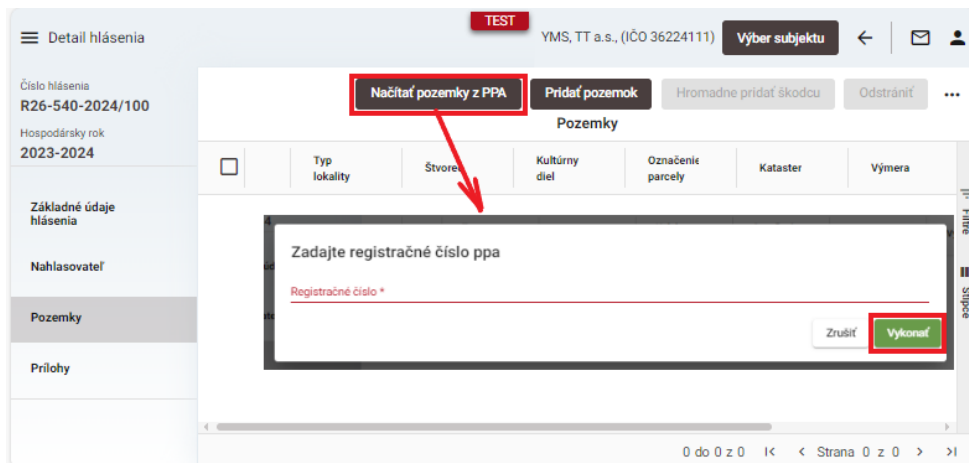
Detail hlásenia

TEST

YMS, TT a.s., (IČO 36224111)

Výber subjektu

Číslo hlásenia
R26-540-2024/100
Hospodársky rok
2023-2024

Základné údaje hlásenia

Nahlasovateľ

Pozemky

Prílohy

Načítať pozemky z PPA

Pridať pozemok

Hromadne pridať škodcu

Odstrániť

Pozemky

| | Typ lokality | Štvorec | Kultúrny diel | Označenie parcely | Kataster | Výmera |
|---|---|---|---|---|---|---|

Filtre

Stĺpce

Zadajte registračné číslo ppa

Registračné číslo *

Zrušiť

Vykonať

0 do 0 z 0

Strana 0 z 0